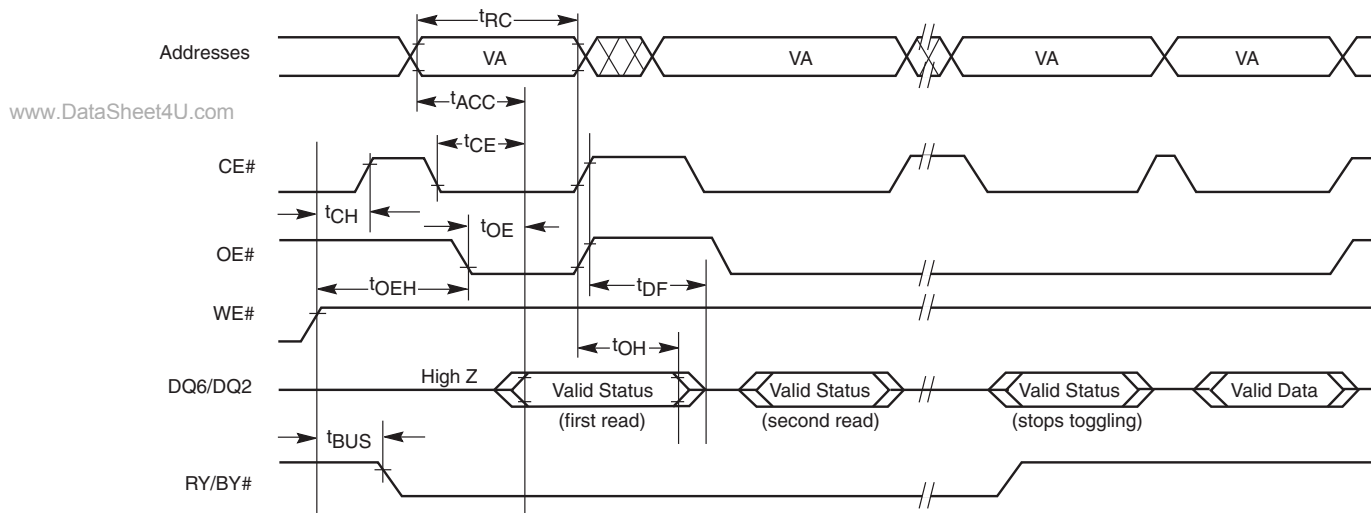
$t_{RC}$

Addresses

VA

VA

VA

VA

www.DataSheet4U.com

$t_{ACC}$

$t_{CE}$

CE#

$t_{CH}$

$t_{OE}$

OE#

$t_{OEH}$

$t_{DF}$

WE#

$t_{OH}$

DQ6/DQ2

High Z

Valid Status
(first read)

Valid Status
(second read)

Valid Status
(stops toggling)

Valid Data

$t_{BUS}$

RY/BY#